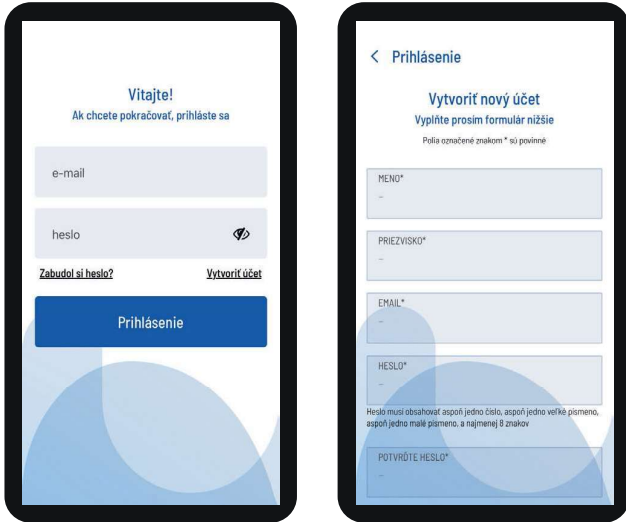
Vitajte!
Ak chcete pokračovať, prihláste sa

e-mail

heslo

Zabudol si heslo?

Vytvoriť účet

Prihlásenie

< Prihlásenie

Vytvoriť nový účet
Vyplňte prosím formulár nižšie
Polia označené znakom * sú povinné

MENO*
–

PRIEZVISKO*
–

EMAIL*
–

HESLO*
–

Heslo musí obsahovať aspoň jedno číslo, aspoň jedno veľké písmeno, aspoň jedno malé písmeno, a najmenej 8 znakov

POTVRĎTE HESLO*
–